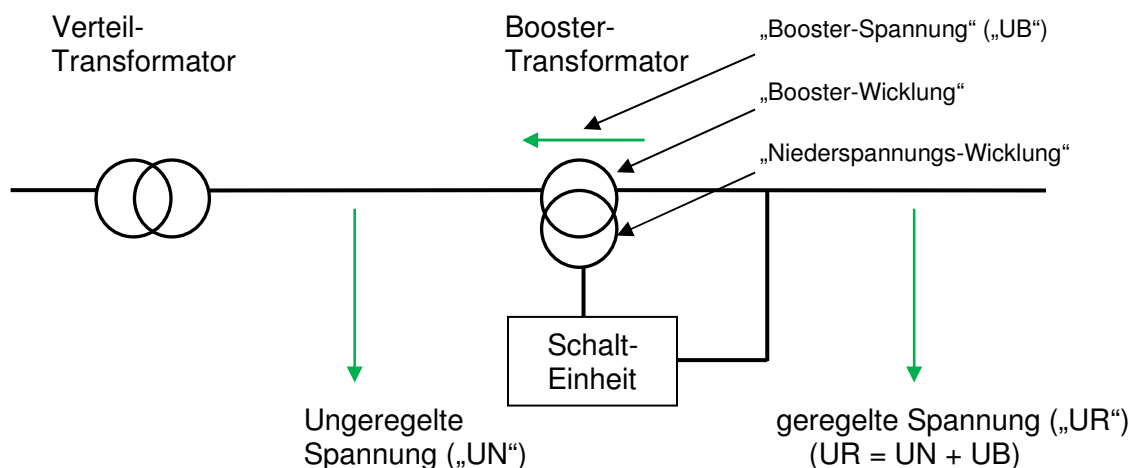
Verteil-Transformator

Booster-Transformator

„Booster-Spannung“ („UB“)

„Booster-Wicklung“

„Niederspannungs-Wicklung“

Schalt-Einheit

Ungeregelte Spannung („UN“)

geregelte Spannung („UR“)
(UR = UN + UB)